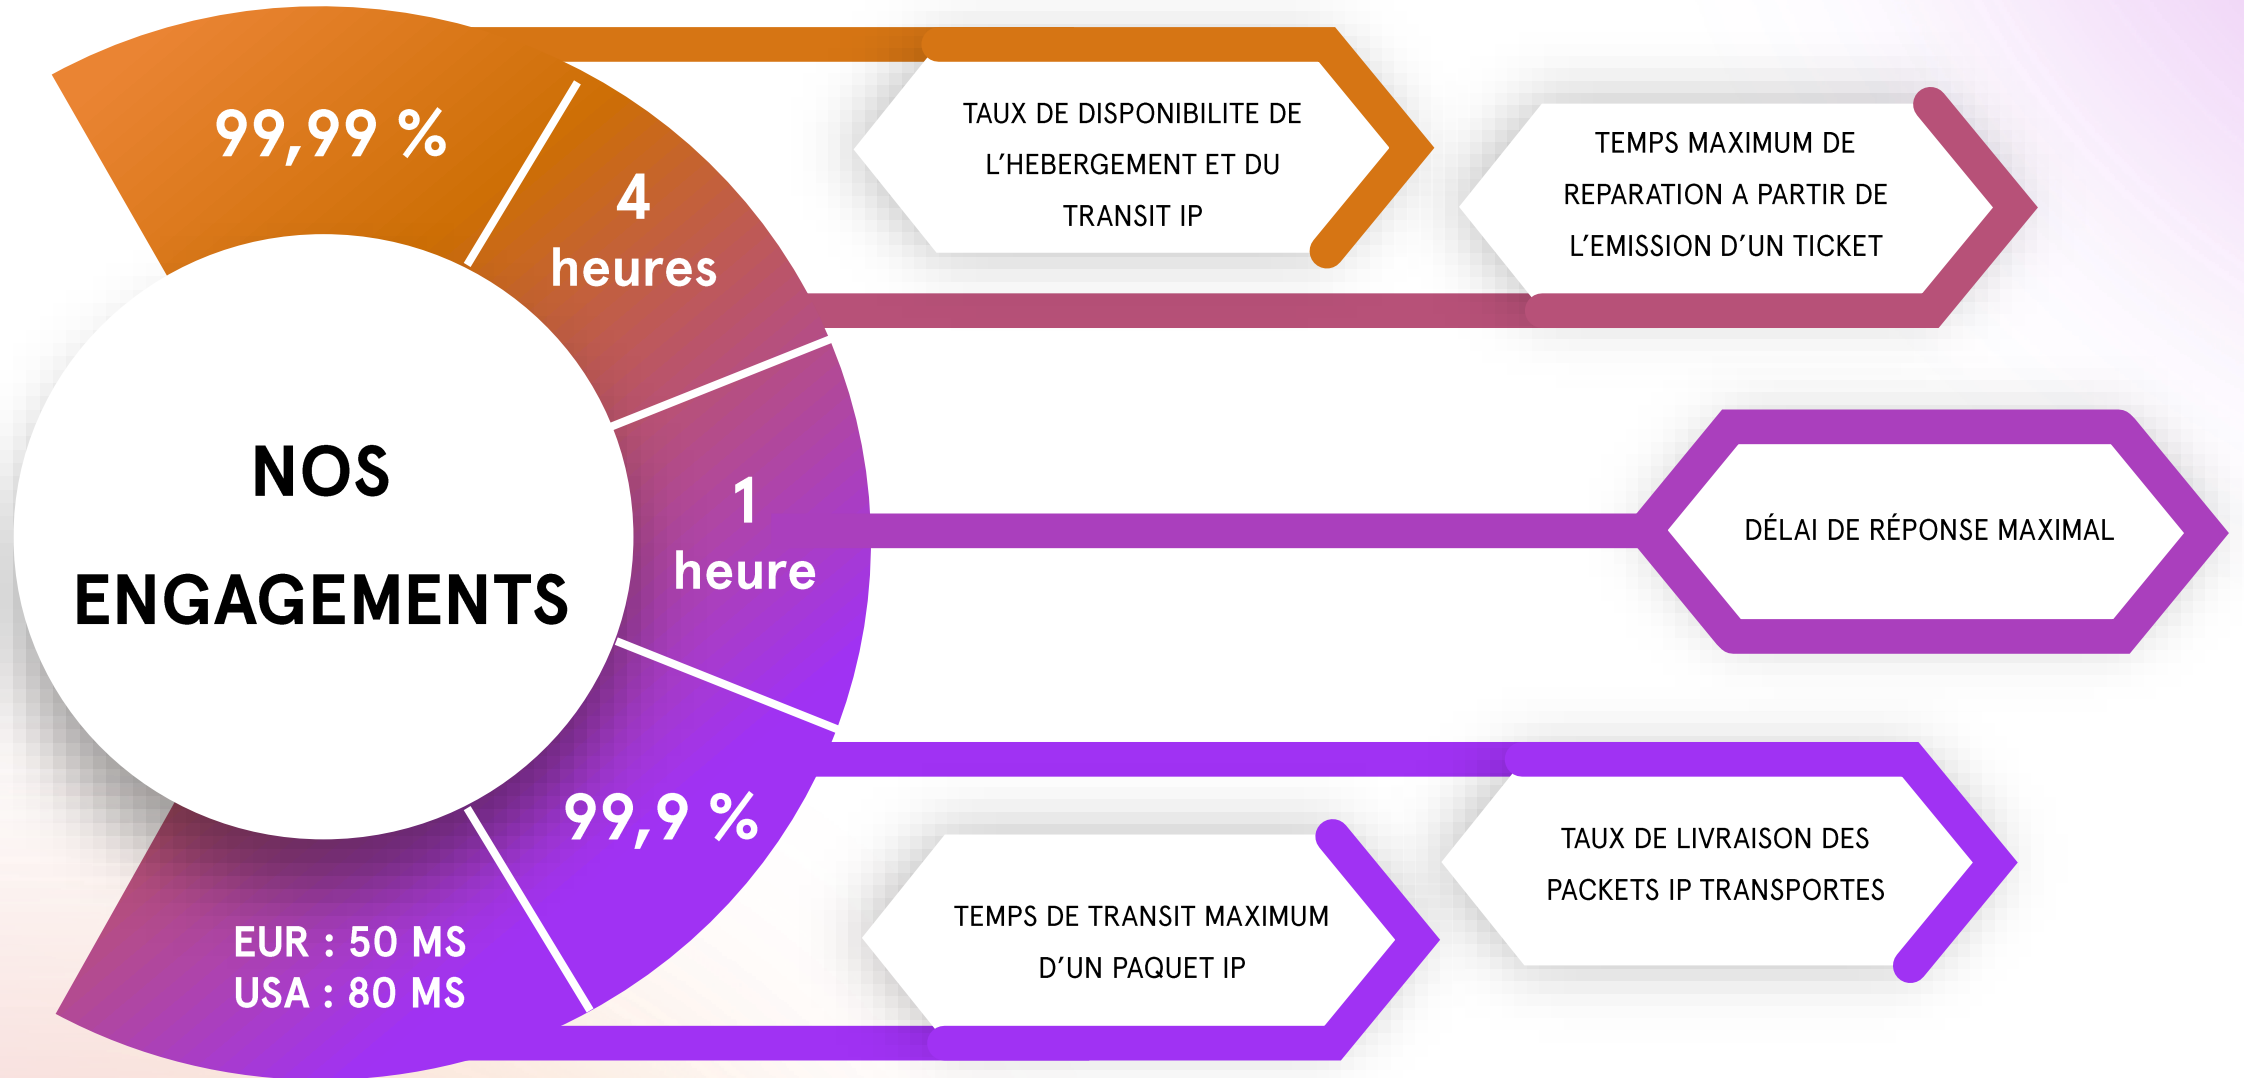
NOS ENGAGEMENTS

99,99 %

TAUX DE DISPONIBILITE DE L'HEBERGEMENT ET DU TRANSIT IP

4 heures

TEMPS MAXIMUM DE REPARATION A PARTIR DE L'EMISSION D'UN TICKET

1 heure

DÉLAI DE RÉPONSE MAXIMAL

99,9 %

TAUX DE LIVRAISON DES PACKETS IP TRANSPORTES

EUR : 50 MS
USA : 80 MS

TEMPS DE TRANSIT MAXIMUM D'UN PAQUET IP